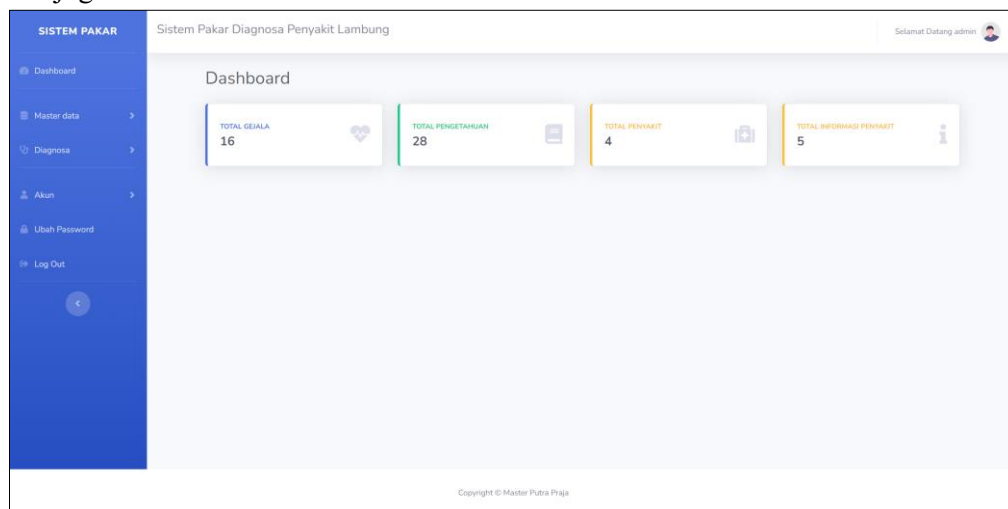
SISTEM PAKAR

Dashboard

Master data

Diagnosa

Akun

Ubah Password

Log Out

Sistem Pakar Diagnosa Penyakit Lambung

Selamat Datang admin

Dashboard

TOTAL GEJALA
16

TOTAL PENGETAHUAN
28

TOTAL PENYAKIT
4

TOTAL INFORMASI PENYAKIT
5

Copyright © Master Putra Praja